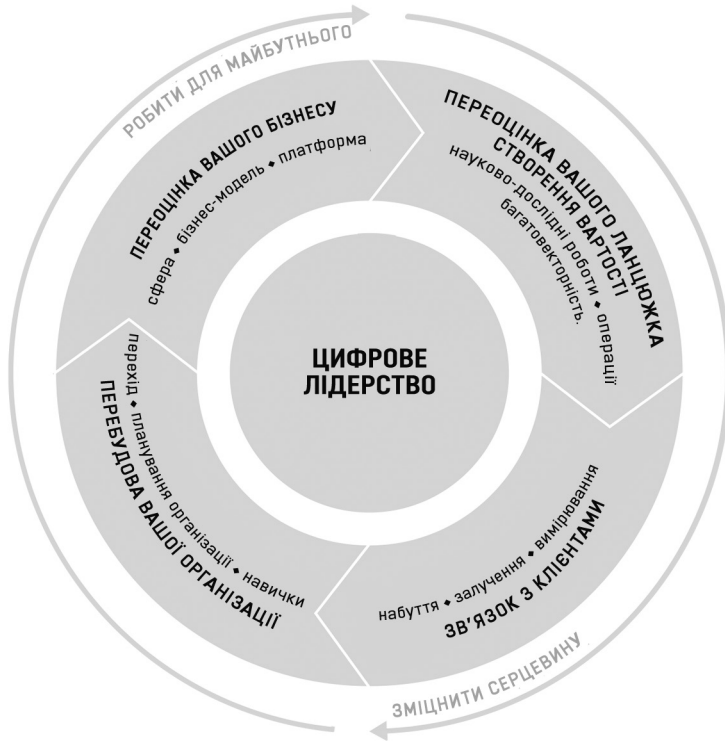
РОБИТИ ДЛЯ МАЙБУТНЬОГО

ПЕРЕОЦІНКА ВАШОГО БІЗНЕСУ
сфера • бізнес-модель • платформа

ПЕРЕОЦІНКА ВАШОГО ЛАНЦЮЖКА СТВОРЕННЯ ВАРТОСТІ
науково-дослідні роботи • операції
багатовекторність.

ЦИФРОВЕ ЛІДЕРСТВО

ЗВ'ЯЗОК З КЛІЄНТАМИ
набуття • залучення • вимірювання

ПЕРЕБУДОВА ВАШОЇ ОРГАНІЗАЦІЇ
перехід • планування організації • навички

ЗМІЦНИТИ СЕРЦЕВИНУ